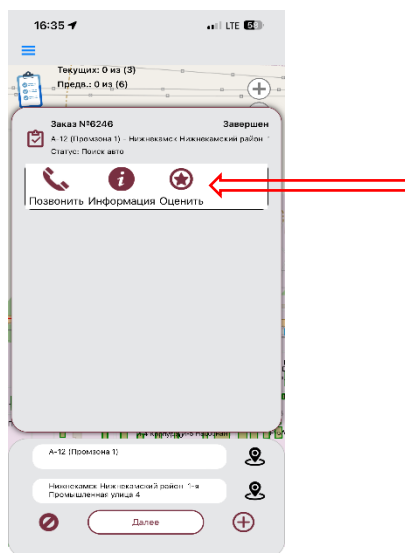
16:35 LTE 54

Текущих: 0 из (3)
Предв.: 0 из (6)

Заказ №6246
Завершен
А-12 (Промзона 1) – Нижнекамск Нижнекамский район
Статус: Поиск авто

Позвонить Информация Оценить

А-12 (Промзона 1)

Нижнекамск Нижнекамский район 1-я Промышленная улица 4

Далее